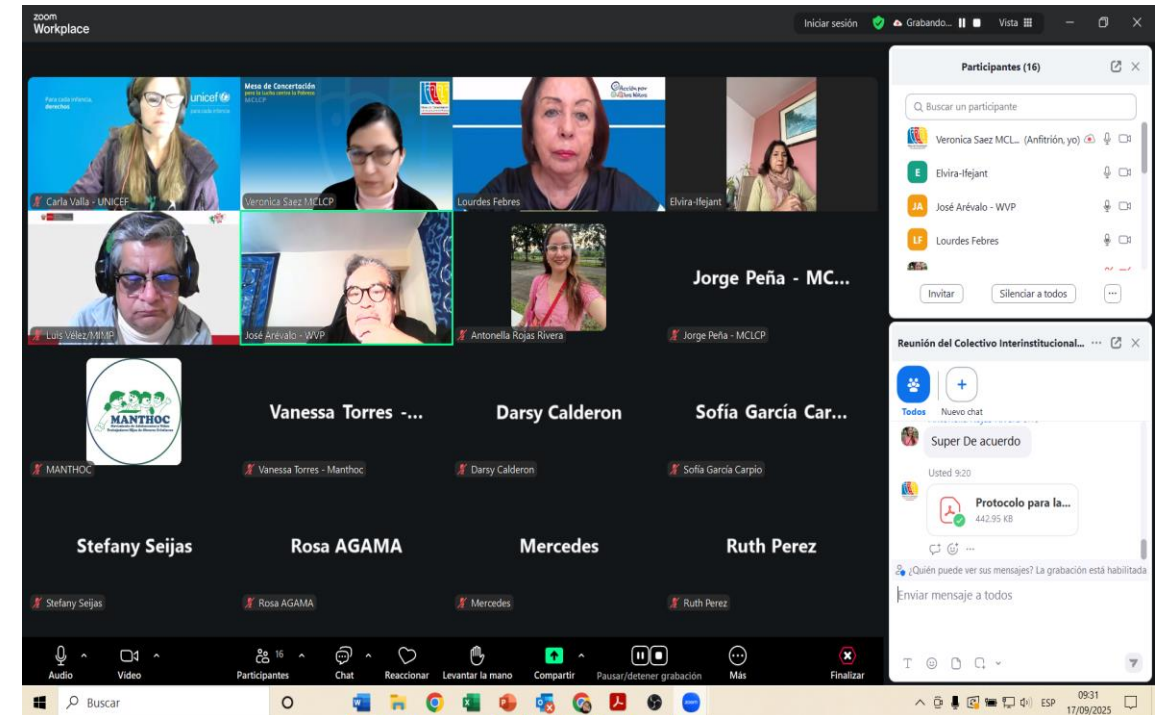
zoom
Workplace

Iniciar sesión
Grabando...
Vista

Para cada infancia, derechos
unicef
para cada infancia

Mesa de Concertación para la Lucha contra la Pobreza MCLCP

Acción por los Niños

Carla Valla - UNICEF
Veronica Saez MCLCP
Lourdes Febres
Elvira-Ifejant

Luis Vélez/MIMP
José Arévalo - WVP
Antonella Rojas Rivera
Jorge Peña - MC...
Jorge Peña - MCLCP

MANTHOC
MANTHOC
Vanessa Torres -...
Vanessa Torres - Manthoc
Darsy Calderon
Darsy Calderon
Sofía García Car...
Sofía García Carpio

Stefany Seijas
Stefany Seijas
Rosa AGAMA
Rosa AGAMA
Mercedes
Mercedes
Ruth Perez
Ruth Perez

Participantes (16)
Buscar un participante
Veronica Saez MCL... (Anfitrión, yo)
E Elvira-Ifejant
JA José Arévalo - WVP
LF Lourdes Febres
Invitar
Silenciar a todos

Reunión del Colectivo Interinstitucional...
Todos
Nuevo chat
Super De acuerdo
Usted 9:20
Protocolo para la...
442.95 KB
¿Quién puede ver sus mensajes? La grabación está habilitada
Enviar mensaje a todos

Audio
Video
Participantes 16
Chat
Reaccionar
Levantar la mano
Compartir
Pausar/detener grabación
Más
Finalizar

Buscar
ESP
09:31
17/09/2025